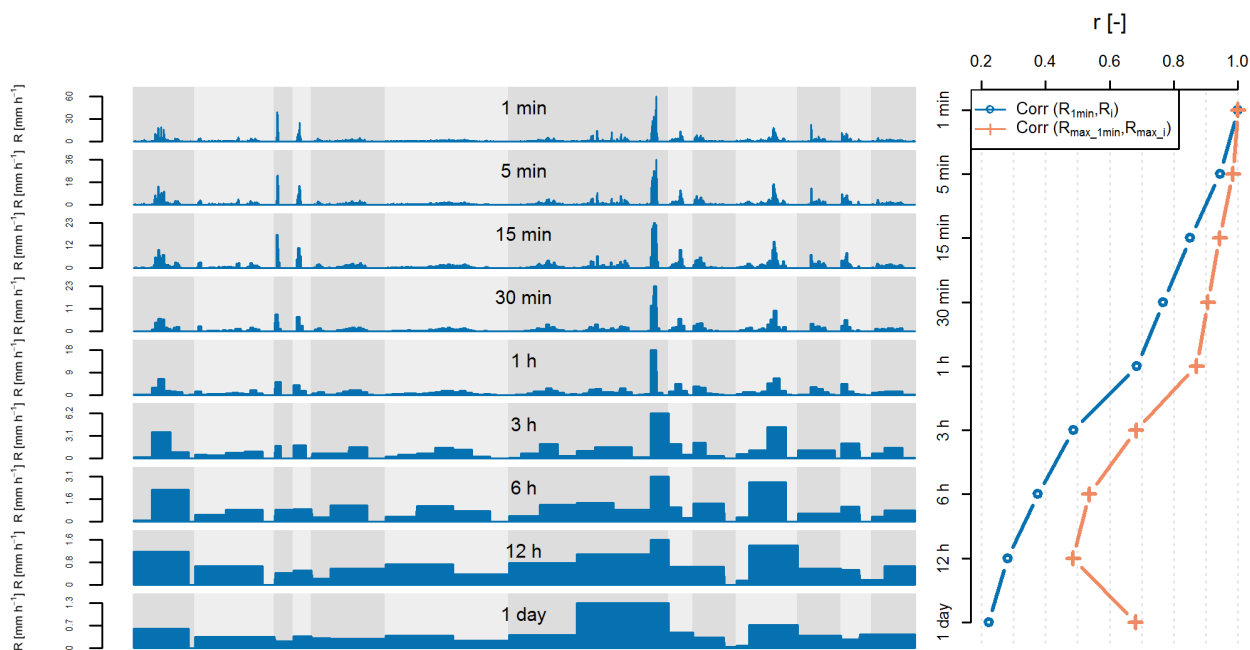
r [-]

0.2 0.4 0.6 0.8 1.0

R [mm h$^{-1}$] 0 30 60 1 min
R [mm h$^{-1}$] 0 18 36 5 min
R [mm h$^{-1}$] 0 12 23 15 min
R [mm h$^{-1}$] 0 11 23 30 min
R [mm h$^{-1}$] 0 9 18 1 h
R [mm h$^{-1}$] 0 3.1 6.2 3 h
R [mm h$^{-1}$] 0 1.6 3.1 6 h
R [mm h$^{-1}$] 0 0.8 1.6 12 h
R [mm h$^{-1}$] 0 0.7 1.3 1 day

Corr ($R_{1min}$,$R_i$)
Corr ($R_{max\_1min}$,$R_{max\_i}$)

1 min
5 min
15 min
30 min
1 h
3 h
6 h
12 h
1 day